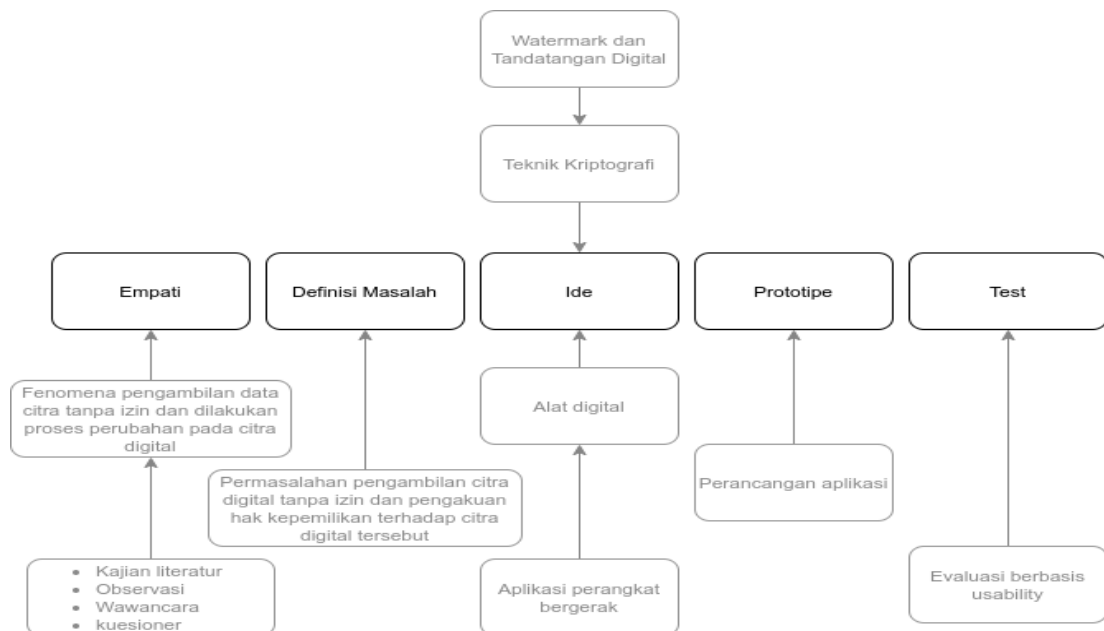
Watermark dan Tandatangan Digital

Teknik Kriptografi

Empati

Definisi Masalah

Ide

Prototipe

Test

Fenomena pengambilan data citra tanpa izin dan dilakukan proses perubahan pada citra digital

Alat digital

Permasalahan pengambilan citra digital tanpa izin dan pengakuan hak kepemilikan terhadap citra digital tersebut

Perancangan aplikasi

- Kajian literatur
- Observasi
- Wawancara
- kuesioner

Aplikasi perangkat bergerak

Evaluasi berbasis usability